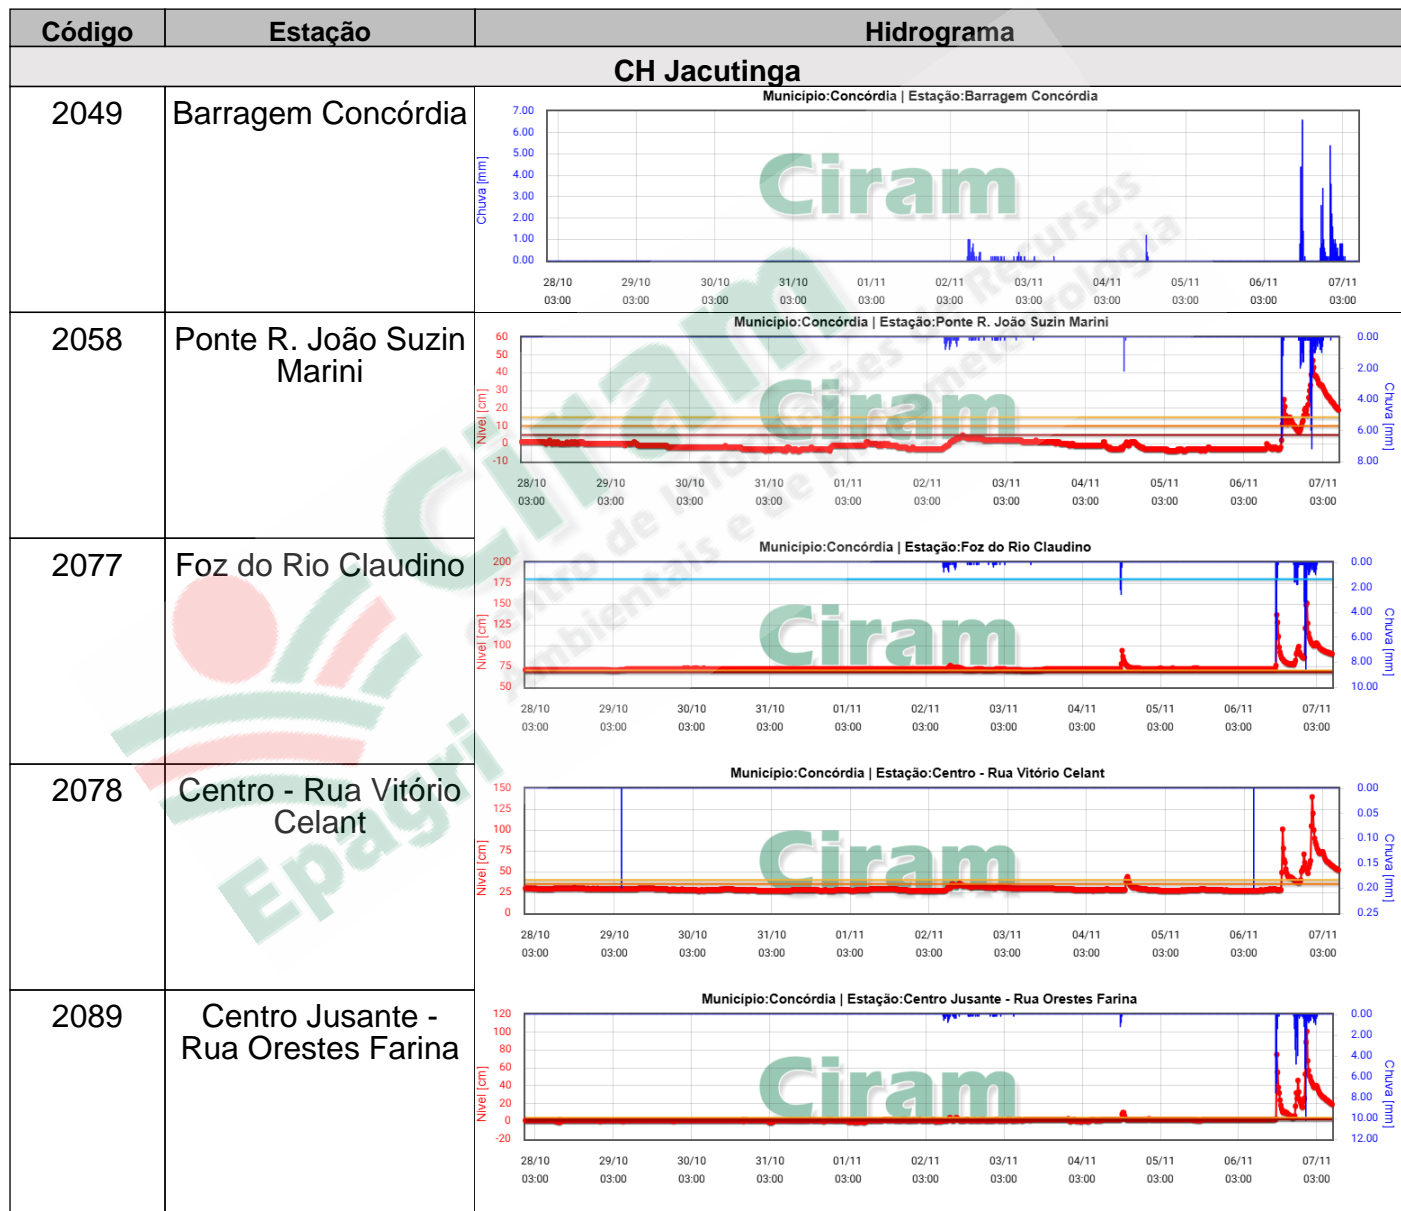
| Código | Estação | Hidrograma |
|---|---|---|
| CH Jacutinga | | |
| 2049 | Barragem Concórdia | Município:Concórdia \| Estação:Barragem Concórdia<br>Chuva [mm] 7.00 6.00 5.00 4.00 3.00 2.00 1.00 0.00<br>28/10 03:00 29/10 03:00 30/10 03:00 31/10 03:00 01/11 03:00 02/11 03:00 03/11 03:00 04/11 03:00 05/11 03:00 06/11 03:00 07/11 03:00<br>Ciram |
| 2058 | Ponte R. João Suzin Marini | Município:Concórdia \| Estação:Ponte R. João Suzin Marini<br>Nível [cm] 60 50 40 30 20 10 0 -10<br>Chuva [mm] 0.00 2.00 4.00 6.00 8.00<br>28/10 03:00 29/10 03:00 30/10 03:00 31/10 03:00 01/11 03:00 02/11 03:00 03/11 03:00 04/11 03:00 05/11 03:00 06/11 03:00 07/11 03:00<br>Ciram |
| 2077 | Foz do Rio Claudino | Município:Concórdia \| Estação:Foz do Rio Claudino<br>Nível [cm] 200 175 150 125 100 75 50<br>Chuva [mm] 0.00 2.00 4.00 6.00 8.00 10.00<br>28/10 03:00 29/10 03:00 30/10 03:00 31/10 03:00 01/11 03:00 02/11 03:00 03/11 03:00 04/11 03:00 05/11 03:00 06/11 03:00 07/11 03:00<br>Ciram |
| 2078 | Centro - Rua Vitório Celant | Município:Concórdia \| Estação:Centro - Rua Vitório Celant<br>Nível [cm] 150 125 100 75 50 25 0<br>Chuva [mm] 0.00 0.05 0.10 0.15 0.20 0.25<br>28/10 03:00 29/10 03:00 30/10 03:00 31/10 03:00 01/11 03:00 02/11 03:00 03/11 03:00 04/11 03:00 05/11 03:00 06/11 03:00 07/11 03:00<br>Ciram |
| 2089 | Centro Jusante - Rua Orestes Farina | Município:Concórdia \| Estação:Centro Jusante - Rua Orestes Farina<br>Nível [cm] 120 100 80 60 40 20 0 -20<br>Chuva [mm] 0.00 2.00 4.00 6.00 8.00 10.00 12.00<br>28/10 03:00 29/10 03:00 30/10 03:00 31/10 03:00 01/11 03:00 02/11 03:00 03/11 03:00 04/11 03:00 05/11 03:00 06/11 03:00 07/11 03:00<br>Ciram |

Ciram Centro de Informações de Recursos Ambientais e de Hidrometeorologia Epagri